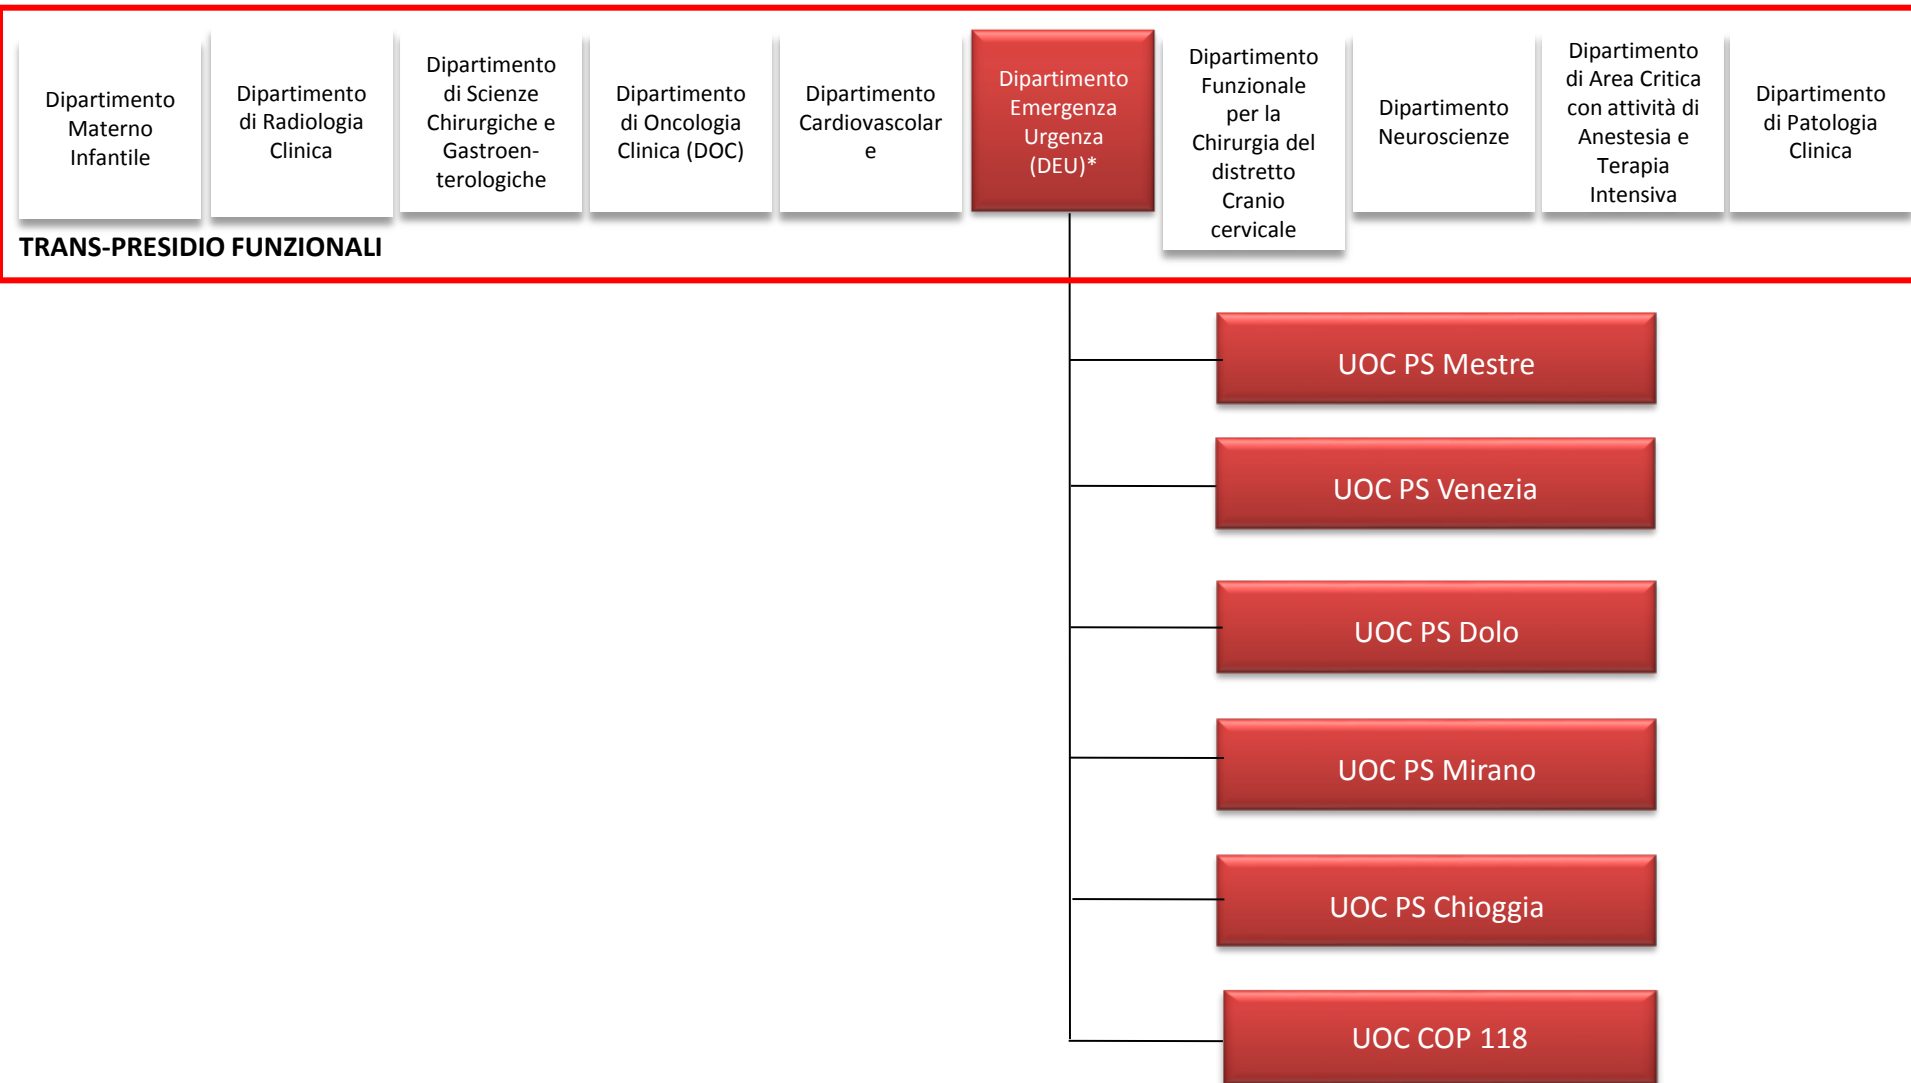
Dipartimento Materno Infantile

Dipartimento di Radiologia Clinica

Dipartimento di Scienze Chirurgiche e Gastroen-terologiche

Dipartimento di Oncologia Clinica (DOC)

Dipartimento Cardiovascolar e

Dipartimento Emergenza Urgenza (DEU)*

Dipartimento Funzionale per la Chirurgia del distretto Cranio cervicale

Dipartimento Neuroscienze

Dipartimento di Area Critica con attività di Anestesia e Terapia Intensiva

Dipartimento di Patologia Clinica

TRANS-PRESIDIO FUNZIONALI

UOC PS Mestre

UOC PS Venezia

UOC PS Dolo

UOC PS Mirano

UOC PS Chioggia

UOC COP 118